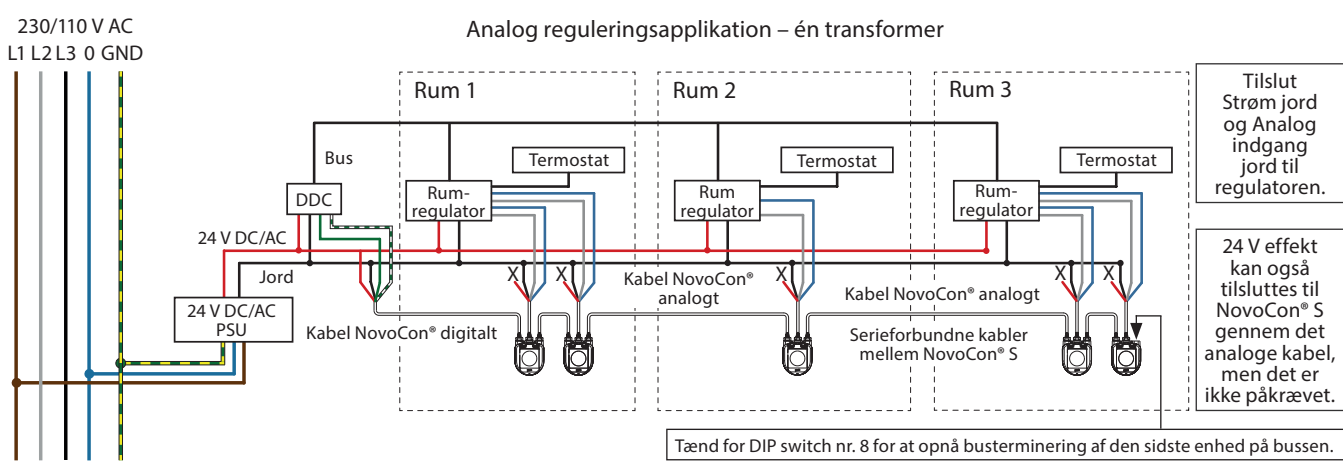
230/110 V AC
L1 L2 L3 0 GND

Analog reguleringsapplikation – én transformer

Rum 1

Rum 2

Rum 3

Tilslut Strøm jord og Analog indgang jord til regulatoren.

Bus

DDC

Termostat

Rum-regulator

Termostat

Rum regulator

Termostat

Rum-regulator

24 V DC/AC

Jord

X X

Kabel NovoCon® analogt

X X

Kabel NovoCon® analogt

24 V DC/AC PSU

Kabel NovoCon® digitalt

Serieforbundne kabler mellem NovoCon® S

24 V effekt kan også tilsluttes til NovoCon® S gennem det analoge kabel, men det er ikke påkrævet.

Tænd for DIP switch nr. 8 for at opnå busterminering af den sidste enhed på bussen.